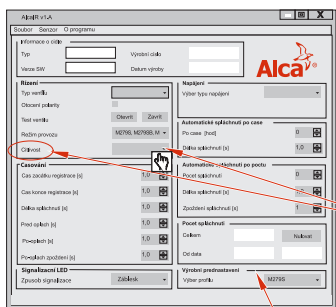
AlcaIR v1.A

Soubor Senzor O programu

Informace o čidle

Typ

Výrobní číslo

Verze SW

Datum výroby

Alca

Řízení

Typ ventilu

Otočení polarity

Test ventilu

Otevřít

Zavřít

Režim provozu

M279B, M279BB, M

Citlivost

Napájení

Výběr typu napájení

Automatické splachování po čase

Po čase [hod]

0

Délka splachování [s]

1,0

Časování

Čas začátku registrace [s]

1,0

Čas konce registrace [s]

1,0

Délka splachování [s]

1,0

Před splach [s]

1,0

Po splach [s]

1,0

Po splach zpoždění [s]

1,0

Automatické splachování po počtu

Počet splachování

0

Délka splachování [s]

1,0

Zpoždění splachování [s]

1

Počet splachování

Celkem

Nulovat

Od data

Signalizace LED

Způsob signalizace

Zablesk

Výrobní přednastavení

Výběr profilu

M279S